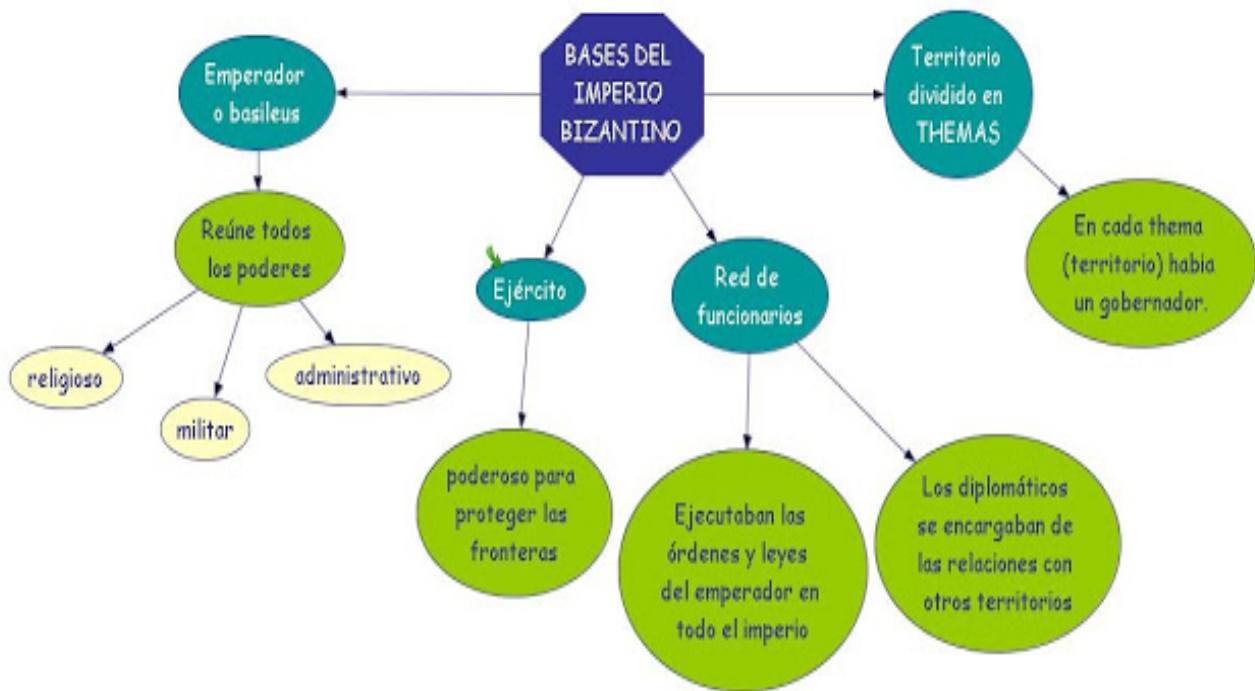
BASES DEL IMPERIO BIZANTINO

Emperador o basileus

Reúne todos los poderes

religioso

militar

administrativo

Ejército

poderoso para proteger las fronteras

Red de funcionarios

Ejecutaban las órdenes y leyes del emperador en todo el imperio

Los diplomáticos se encargaban de las relaciones con otros territorios

Territorio dividido en THEMAS

En cada thema (territorio) habia un gobernador.